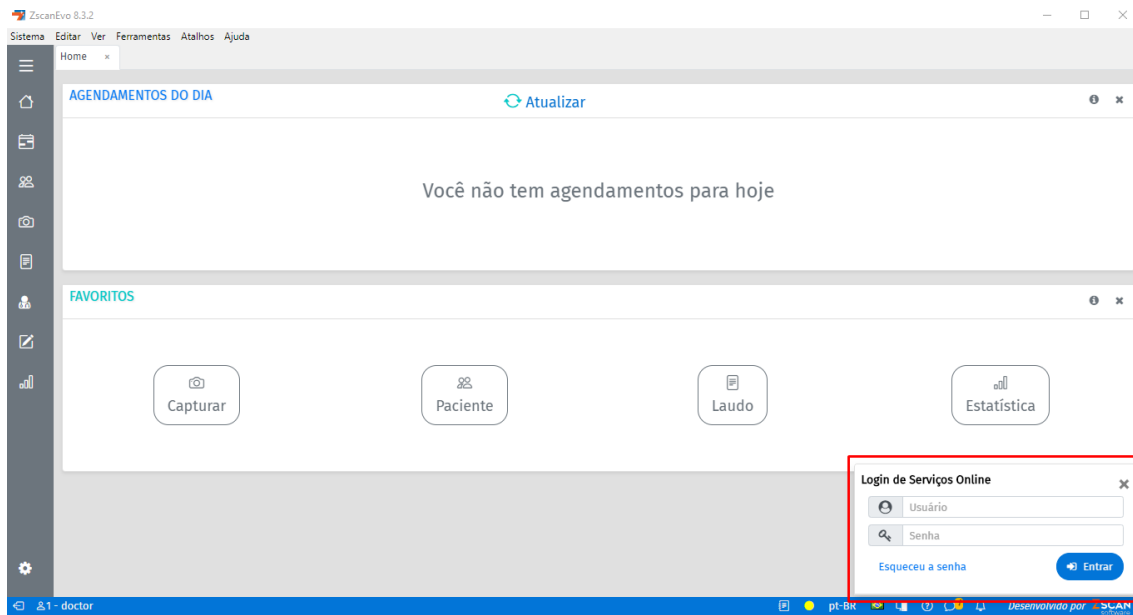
ZscanEvo 8.3.2

Sistema Editar Ver Ferramentas Atalhos Ajuda

Home ×

AGENDAMENTOS DO DIA

Atualizar

Você não tem agendamentos para hoje

FAVORITOS

Capturar

Paciente

Laudo

Estatística

Login de Serviços Online

Usuário

Senha

Esqueceu a senha

Entrar

1 - doctor

pt-BR

Desenvolvido por ZSCAN